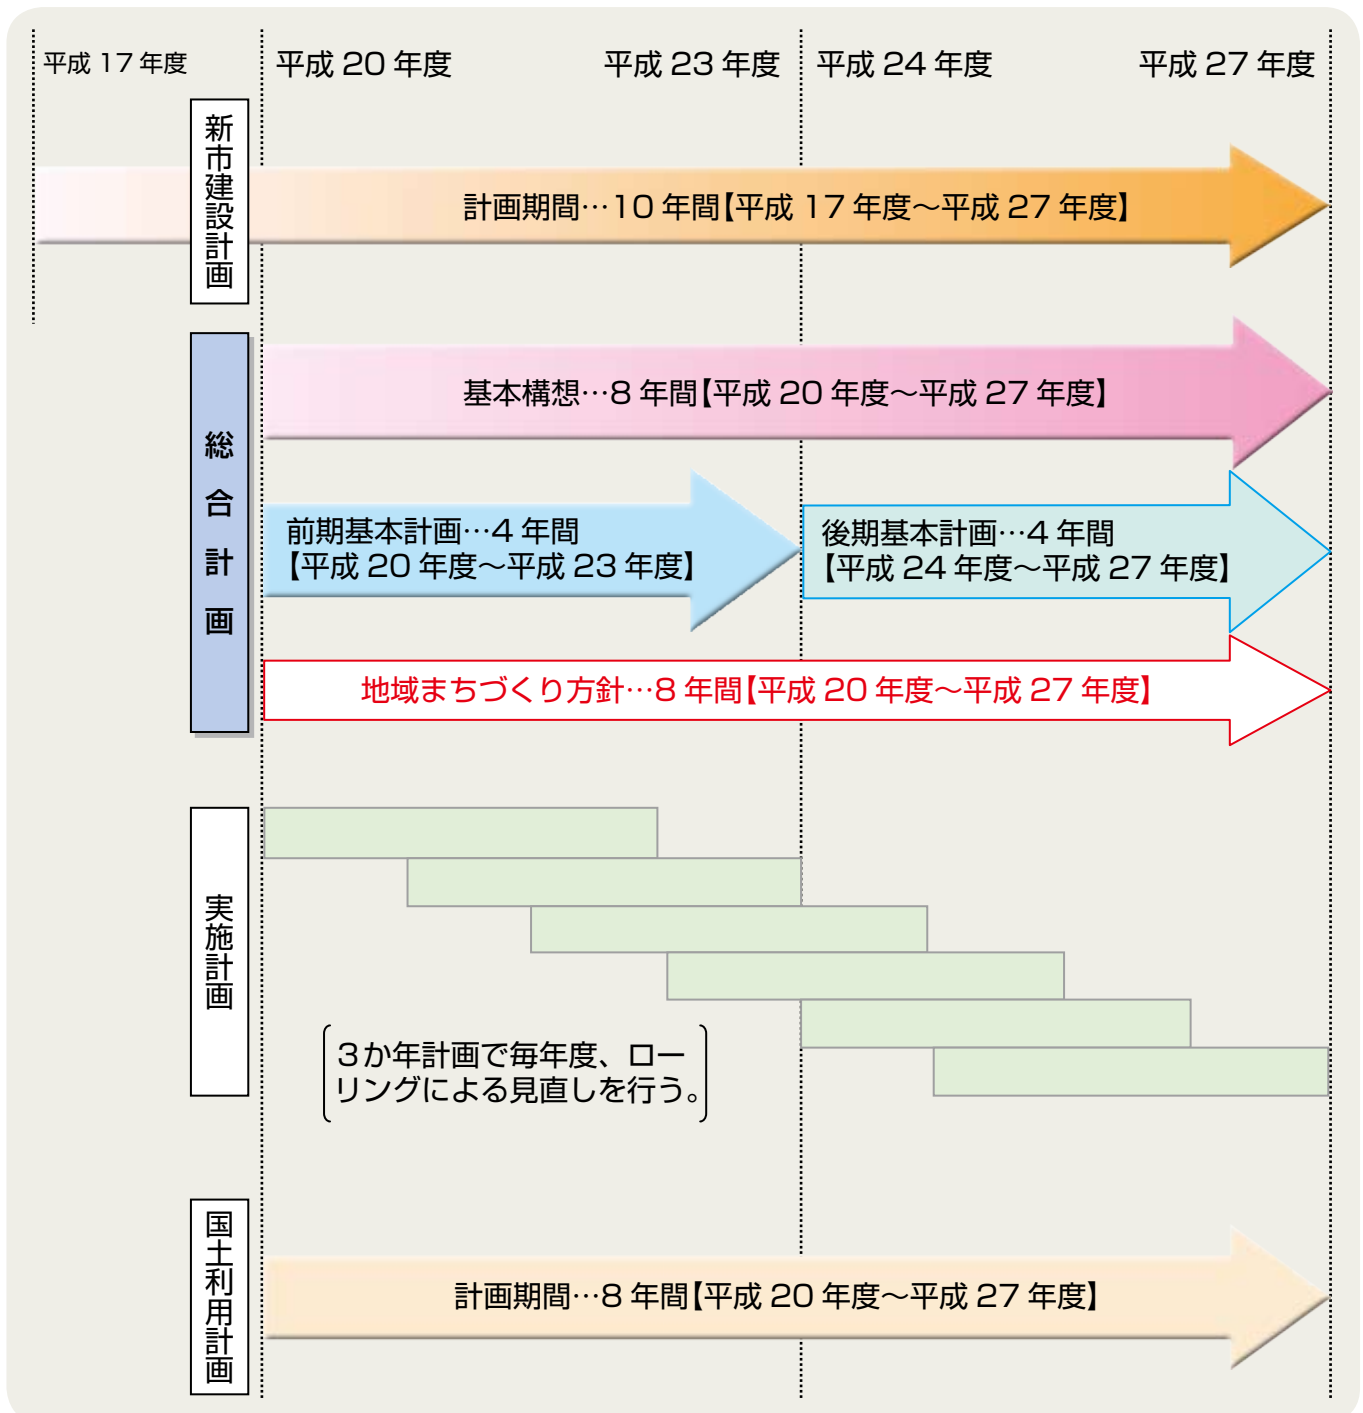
平成 17 年度
平成 20 年度
平成 23 年度
平成 24 年度
平成 27 年度

新市建設計画

計画期間…10 年間【平成 17 年度～平成 27 年度】

総合計画

基本構想…8 年間【平成 20 年度～平成 27 年度】

前期基本計画…4 年間
【平成 20 年度～平成 23 年度】

後期基本計画…4 年間
【平成 24 年度～平成 27 年度】

地域まちづくり方針…8 年間【平成 20 年度～平成 27 年度】

実施計画

3か年計画で毎年度、ローリングによる見直しを行う。

国土利用計画

計画期間…8 年間【平成 20 年度～平成 27 年度】